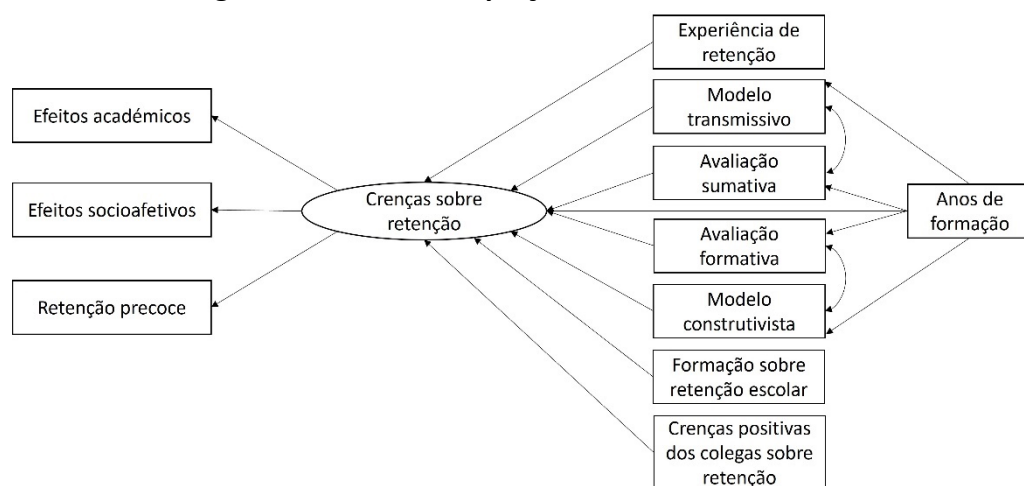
Experiência de retenção

Efeitos académicos

Modelo transmissivo

Avaliação sumativa

Efeitos socioafetivos

Crenças sobre retenção

Anos de formação

Avaliação formativa

Retenção precoce

Modelo construtivista

Formação sobre retenção escolar

Crenças positivas dos colegas sobre retenção